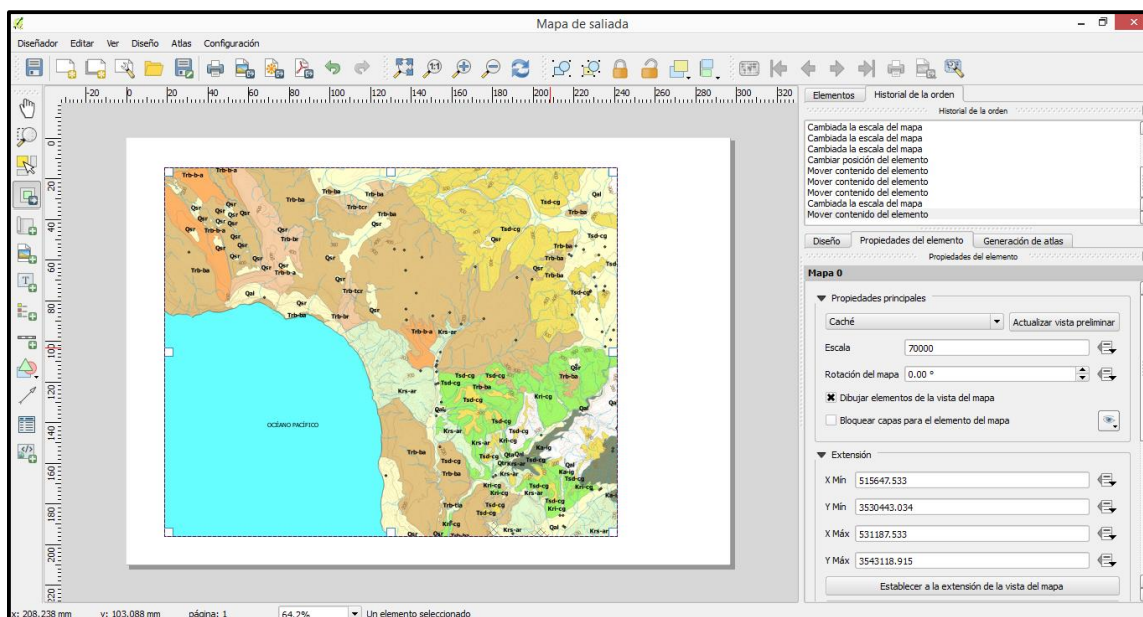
Mapa de saliada

Diseñador Editar Ver Diseño Atlas Configuración

-20 0 20 40 60 80 100 120 140 160 180 200 220 240 260 280 300 320

0 20 40 60 80 100 120 140 160 180 200 220

Trb-b-a Trb-ba Qsr Trb-ba Trb-tcr Tsd-cg Qal Trb-ba Trb-tr Trb-b-a Krs-ar Tsd-cg Kri-cg Qal

OCÉANO PACÍFICO

Elementos Historial de la orden

Historial de la orden

Cambiada la escala del mapa
Cambiada la escala del mapa
Cambiada la escala del mapa
Cambiar posición del elemento
Mover contenido del elemento
Mover contenido del elemento
Mover contenido del elemento
Cambiada la escala del mapa
Mover contenido del elemento

Diseño Propiedades del elemento Generación de atlas

Propiedades del elemento

Mapa 0

Propiedades principales

Caché

Actualizar vista preliminar

Escala 70000

Rotación del mapa 0.00 °

Dibujar elementos de la vista del mapa

Bloquear capas para el elemento del mapa

Extensión

X Mín 515647.533

Y Mín 3530443.034

X Máx 531187.533

Y Máx 3543118.915

Establecer a la extensión de la vista del mapa

x: 208.238 mm y: 103.088 mm página: 1 64.2% Un elemento seleccionado